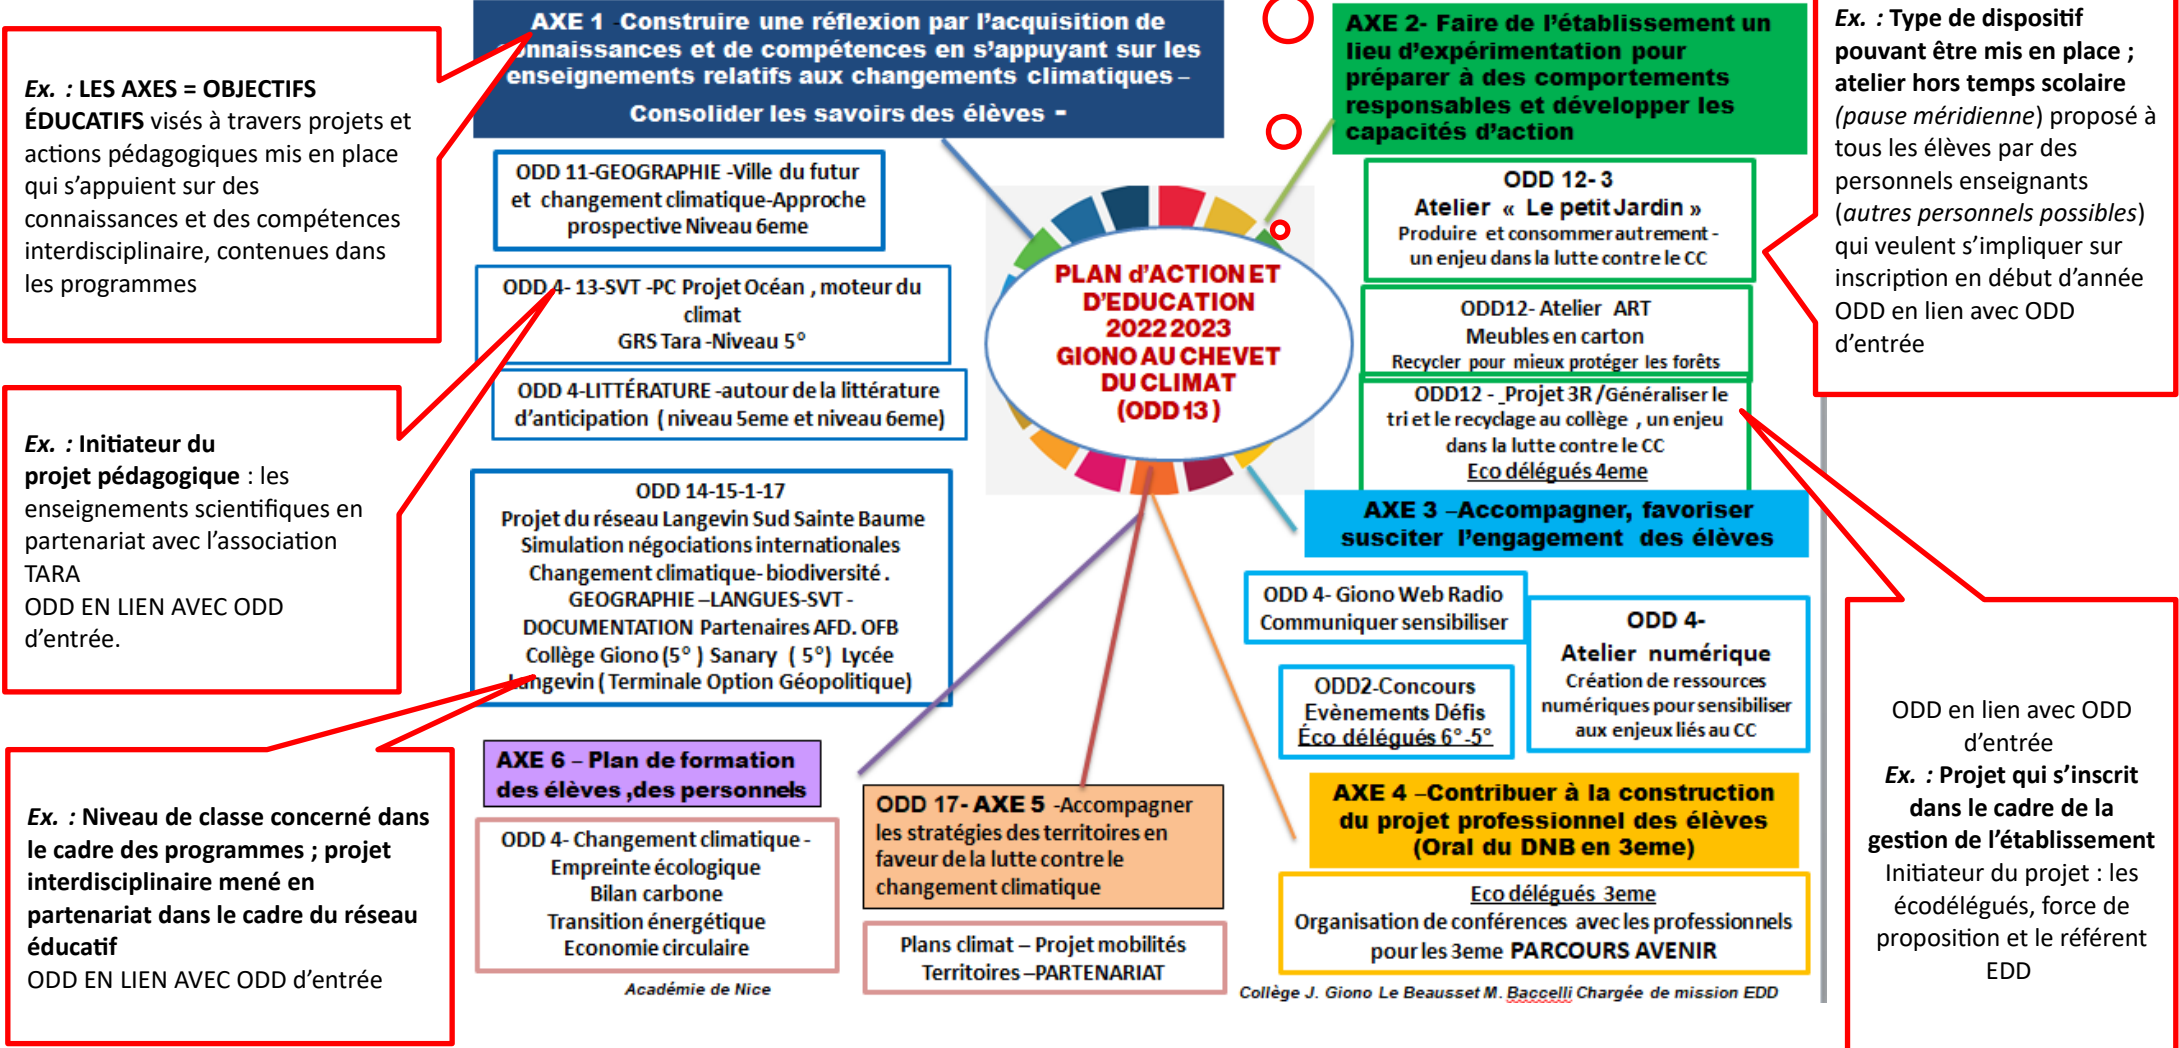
*Ex.* : LES AXES = OBJECTIFS ÉDUCATIFS visés à travers projets et actions pédagogiques mis en place qui s'appuient sur des connaissances et des compétences interdisciplinaire, contenues dans les programmes

AXE 1 Construire une réflexion par l'acquisition de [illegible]nnaissances et de compétences en s'appuyant sur les enseignements relatifs aux changements climatiques – Consolider les savoirs des élèves -

ODD 11-GEOGRAPHIE -Ville du futur et changement climatique-Approche prospective Niveau 6eme

ODD 4- 13-SVT -PC Projet Océan , moteur du climat GRS Tara -Niveau 5°

ODD 4-LITTÉRATURE -autour de la littérature d'anticipation ( niveau 5eme et niveau 6eme)

ODD 14-15-1-17 Projet du réseau Langevin Sud Sainte Baume Simulation négociations internationales Changement climatique- biodiversité . GEOGRAPHIE –LANGUES-SVT - DOCUMENTATION Partenaires AFD. OFB Collège Giono (5° ) Sanary ( 5°) Lycée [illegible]angevin ( Terminale Option Géopolitique)

*Ex.* : Initiateur du projet pédagogique : les enseignements scientifiques en partenariat avec l'association TARA
ODD EN LIEN AVEC ODD d'entrée.

PLAN d'ACTION ET D'EDUCATION 2022 2023 GIONO AU CHEVET DU CLIMAT (ODD 13 )

AXE 2- Faire de l'établissement un lieu d'expérimentation pour préparer à des comportements responsables et développer les capacités d'action

ODD 12- 3 Atelier « Le petit Jardin » Produire et consommer autrement - un enjeu dans la lutte contre le CC

ODD12- Atelier ART Meubles en carton Recycler pour mieux protéger les forêts

ODD12 - Projet 3R /Généraliser le tri et le recyclage au collège , un enjeu dans la lutte contre le CC Eco délégués 4eme

*Ex.* : Type de dispositif pouvant être mis en place ; atelier hors temps scolaire (*pause méridienne*) proposé à tous les élèves par des personnels enseignants (*autres personnels possibles*) qui veulent s'impliquer sur inscription en début d'année ODD en lien avec ODD d'entrée

AXE 3 –Accompagner, favoriser susciter l'engagement des élèves

ODD 4- Giono Web Radio Communiquer sensibiliser

ODD 4- Atelier numérique Création de ressources numériques pour sensibiliser aux enjeux liés au CC

ODD2-Concours Evènements Défis Éco délégués 6° -5°

AXE 4 –Contribuer à la construction du projet professionnel des élèves (Oral du DNB en 3eme)

Eco délégués 3eme Organisation de conférences avec les professionnels pour les 3eme PARCOURS AVENIR

ODD en lien avec ODD d'entrée
*Ex.* : Projet qui s'inscrit dans le cadre de la gestion de l'établissement
Initiateur du projet : les écodélégués, force de proposition et le référent EDD

AXE 6 – Plan de formation des élèves ,des personnels

ODD 4- Changement climatique - Empreinte écologique Bilan carbone Transition énergétique Economie circulaire

Académie de Nice

ODD 17- AXE 5 -Accompagner les stratégies des territoires en faveur de la lutte contre le changement climatique

Plans climat – Projet mobilités Territoires –PARTENARIAT

Collège J. Giono Le Beausset M. Baccelli Chargée de mission EDD

*Ex.* : Niveau de classe concerné dans le cadre des programmes ; projet interdisciplinaire mené en partenariat dans le cadre du réseau éducatif
ODD EN LIEN AVEC ODD d'entrée